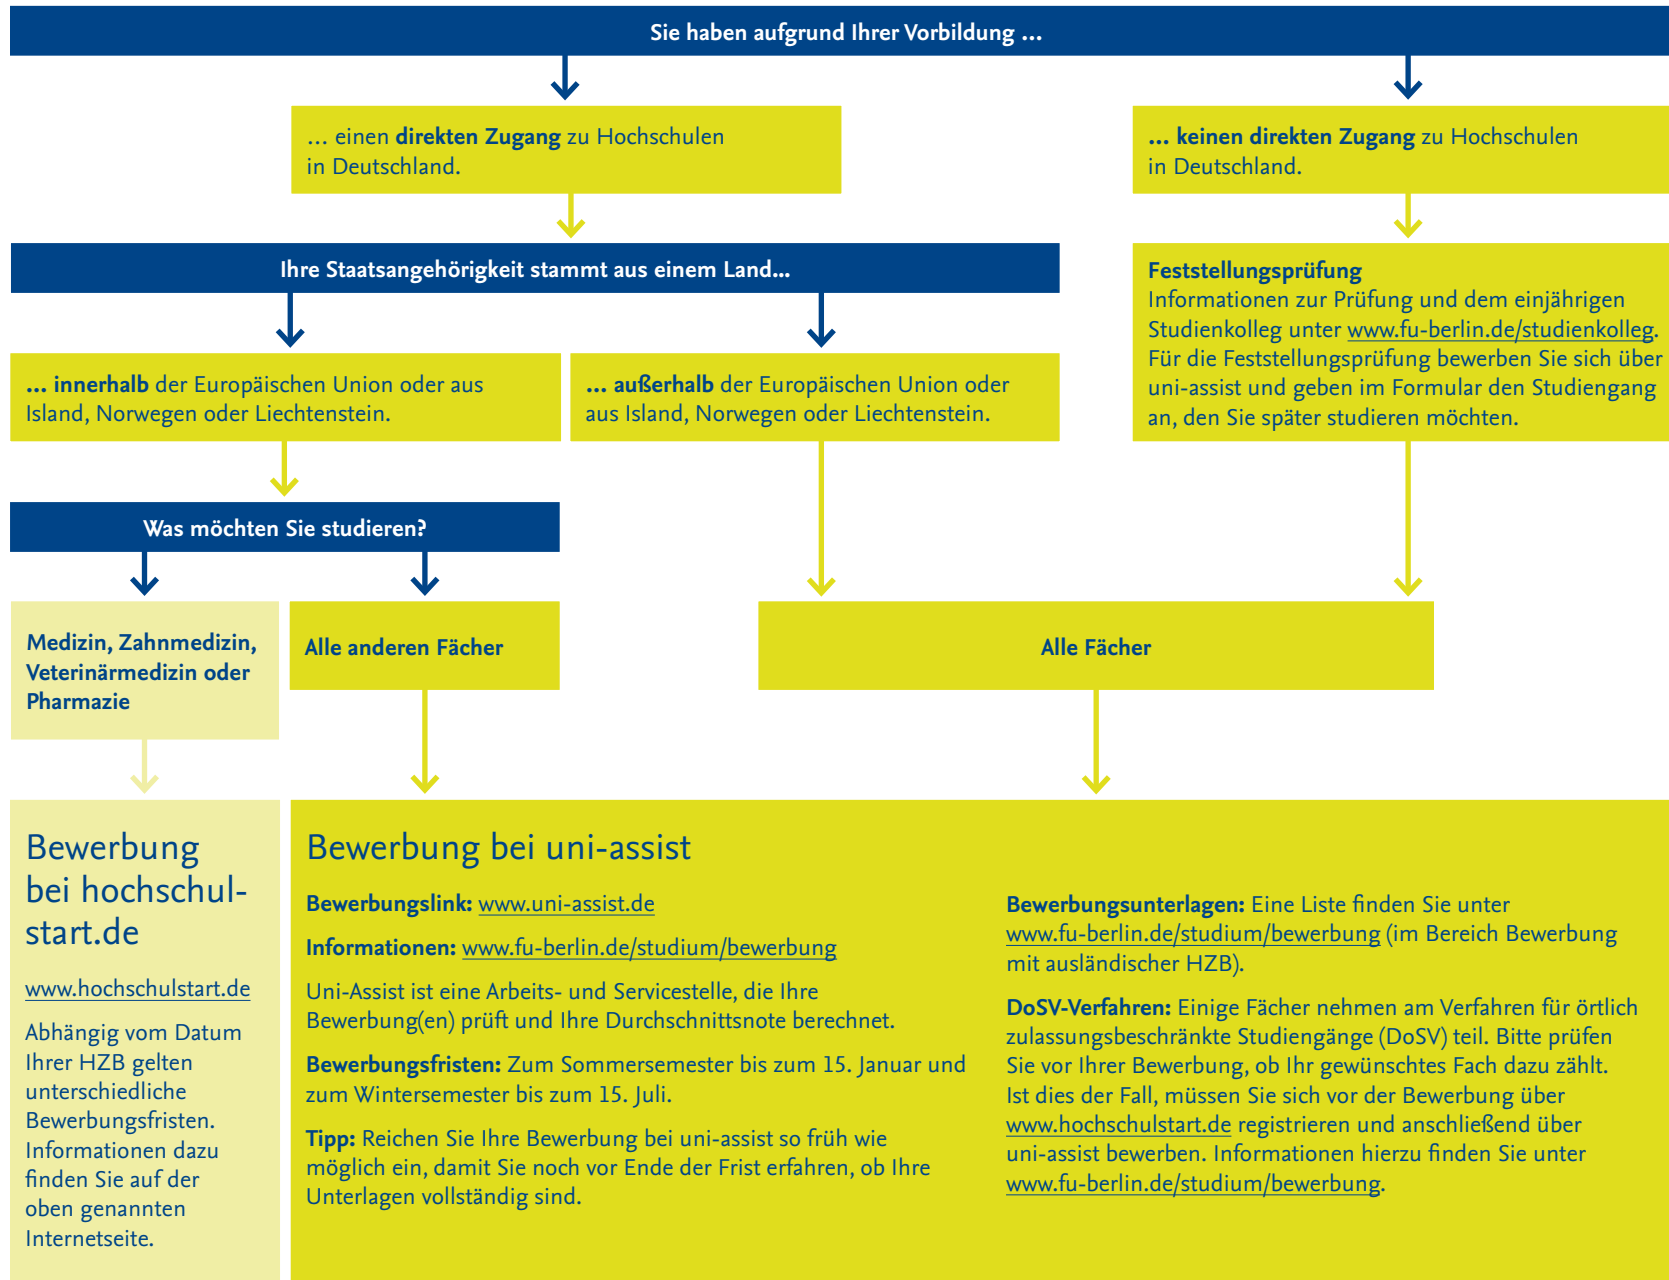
Sie haben aufgrund Ihrer Vorbildung ...

... einen direkten Zugang zu Hochschulen in Deutschland.

... keinen direkten Zugang zu Hochschulen in Deutschland.

Ihre Staatsangehörigkeit stammt aus einem Land...

Feststellungsprüfung
Informationen zur Prüfung und dem einjährigen Studienkolleg unter www.fu-berlin.de/studienkolleg. Für die Feststellungsprüfung bewerben Sie sich über uni-assist und geben im Formular den Studiengang an, den Sie später studieren möchten.

... innerhalb der Europäischen Union oder aus Island, Norwegen oder Liechtenstein.

... außerhalb der Europäischen Union oder aus Island, Norwegen oder Liechtenstein.

Was möchten Sie studieren?

Medizin, Zahnmedizin, Veterinärmedizin oder Pharmazie

Alle anderen Fächer

Alle Fächer

Bewerbung bei hochschulstart.de

www.hochschulstart.de

Abhängig vom Datum Ihrer HZB gelten unterschiedliche Bewerbungsfristen. Informationen dazu finden Sie auf der oben genannten Internetseite.

Bewerbung bei uni-assist

Bewerbungslink: www.uni-assist.de

Informationen: www.fu-berlin.de/studium/bewerbung

Uni-Assist ist eine Arbeits- und Servicestelle, die Ihre Bewerbung(en) prüft und Ihre Durchschnittsnote berechnet.

Bewerbungsfristen: Zum Sommersemester bis zum 15. Januar und zum Wintersemester bis zum 15. Juli.

Tipp: Reichen Sie Ihre Bewerbung bei uni-assist so früh wie möglich ein, damit Sie noch vor Ende der Frist erfahren, ob Ihre Unterlagen vollständig sind.

Bewerbungsunterlagen: Eine Liste finden Sie unter www.fu-berlin.de/studium/bewerbung (im Bereich Bewerbung mit ausländischer HZB).

DoSV-Verfahren: Einige Fächer nehmen am Verfahren für örtlich zulassungsbeschränkte Studiengänge (DoSV) teil. Bitte prüfen Sie vor Ihrer Bewerbung, ob Ihr gewünschtes Fach dazu zählt. Ist dies der Fall, müssen Sie sich vor der Bewerbung über www.hochschulstart.de registrieren und anschließend über uni-assist bewerben. Informationen hierzu finden Sie unter www.fu-berlin.de/studium/bewerbung.